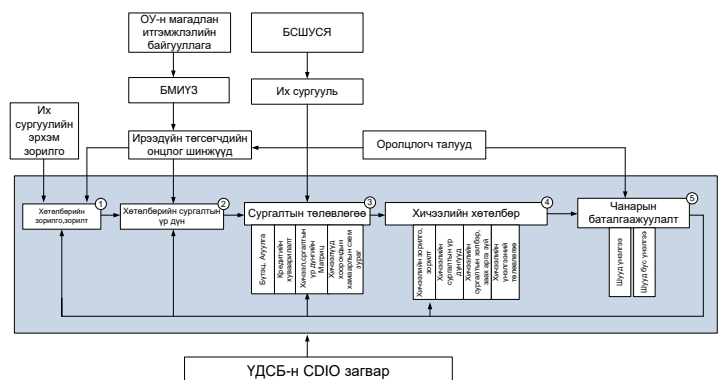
ОУ-н магадлан итгэмжлэлийн байгууллага

БСШУСЯ

БМИУЗ

Их сургууль

Их сургуулийн эрхэм зорилго

Ирээдүйн төгсөгчдийн онцлог шинжүүд

Оролцогч талууд

Хөтөлбөрийн зорилго,зорилт ①

Хөтөлбөрийн суралтын үр дүн ②

Сургалтын төлөвлөгөө ③

Хичээлийн хөтөлбөр ④

Чанарын баталгаажуулалт ⑤

Бүтэц, Агуулга

Хөтөлбөрийн хүлээгдэж буй

Хичээл,сургалтын үр дүнгийн Матриц

Хичээлүүд хоорондын хамаарлын схем зураг

Хичээлийн зорилго, зорилт

Хичээлийн сургалтын үр дүнгүүд

Хичээлийн сургалтын хөтөлбөр, хөтлөх арга зүй

Хичээлийн үнэлгээний төлөвлөлт

Шууд үнэлгээ

Шууд бус үнэлгээ

ҮДСБ-н CDIO загвар